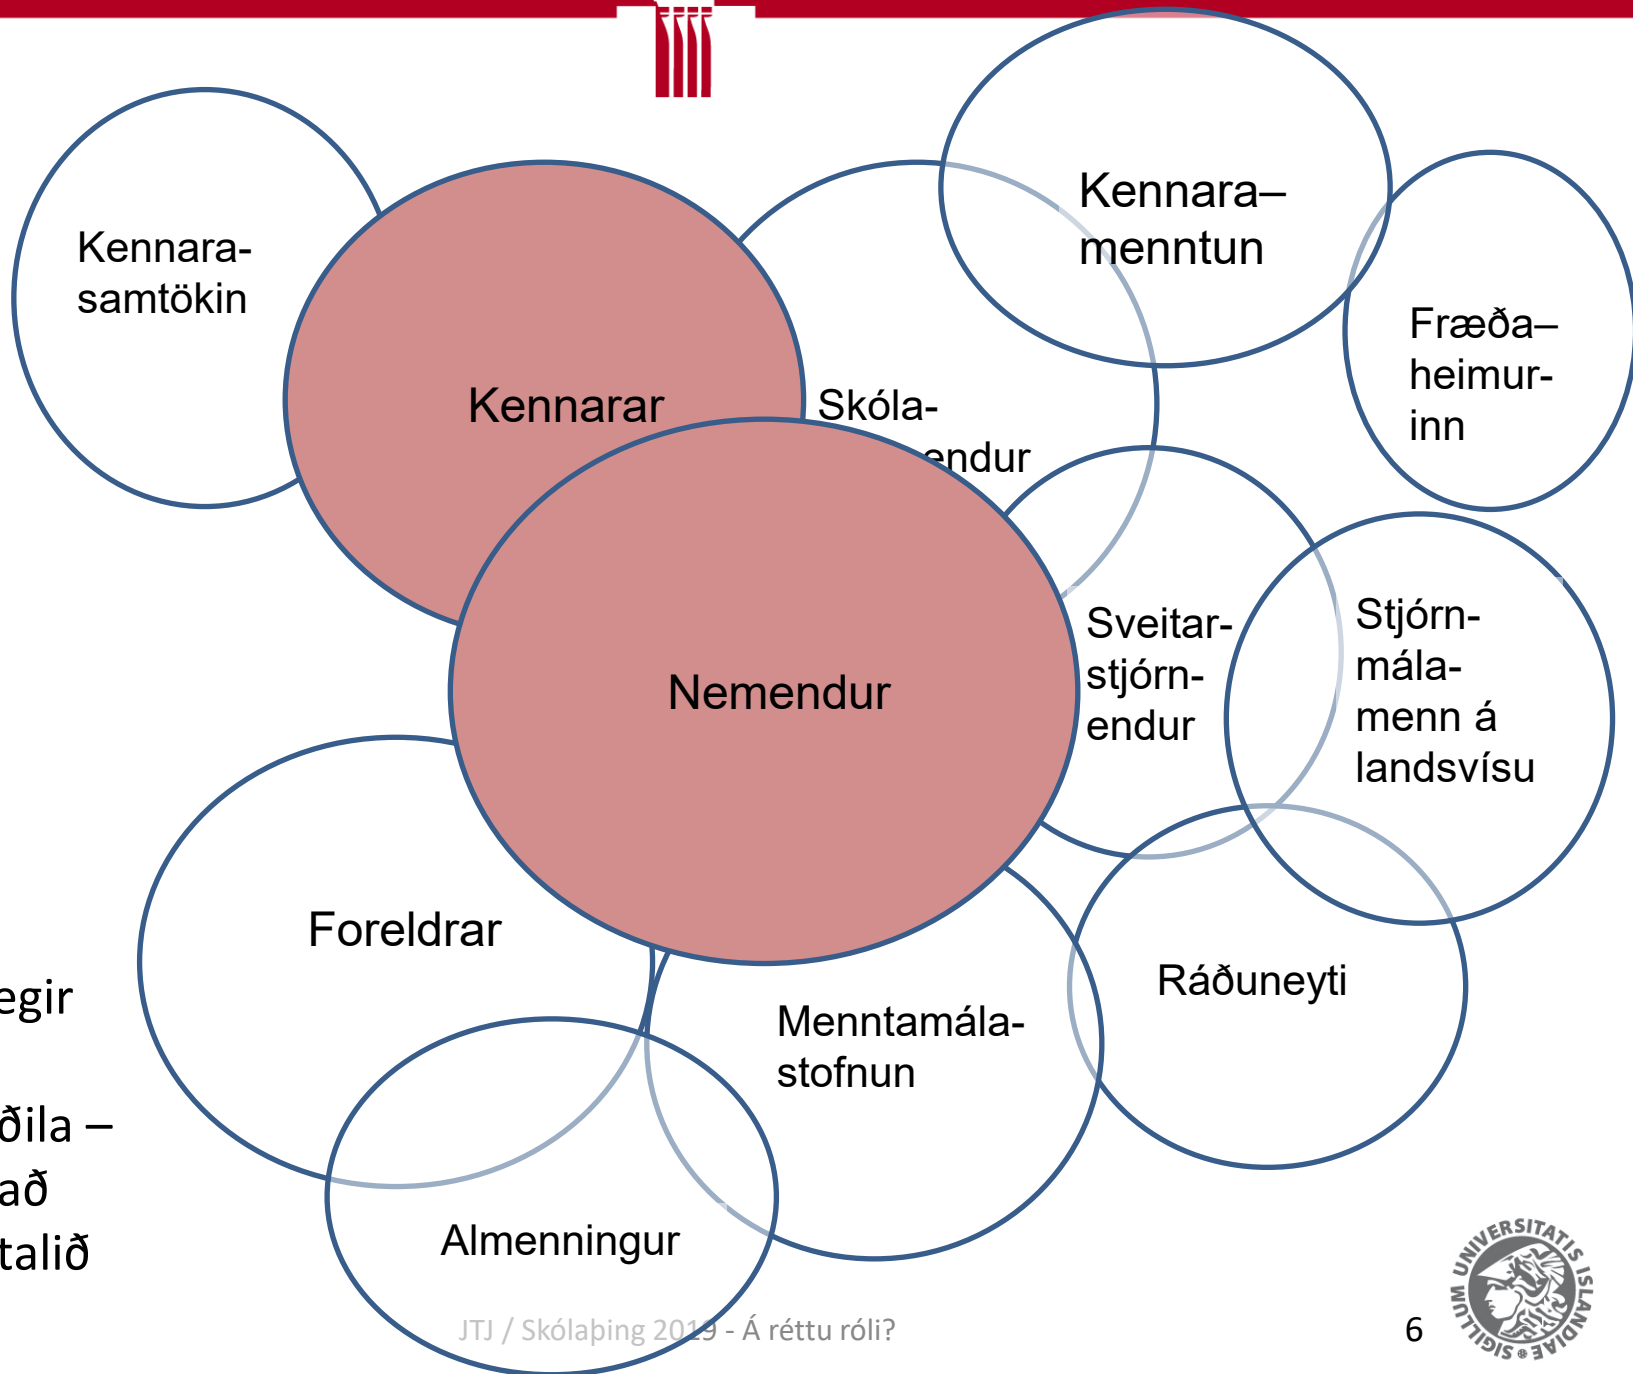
Kennarasamtökin

Kennarar

Skóla-
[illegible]endur

Kennara–menntun

Fræða–heimur-inn

Nemendur

Sveitar-stjórn-endur

Stjórn-mála-menn á landsvísu

Foreldrar

Ráðuneyti

Menntamála-stofnun

Almenningur

egir

ðila –
að
talið

JTJ / Skólaþing 2019 - Á réttu róli?

6

SIGILLUM UNIVERSITATIS ISLANDIAE